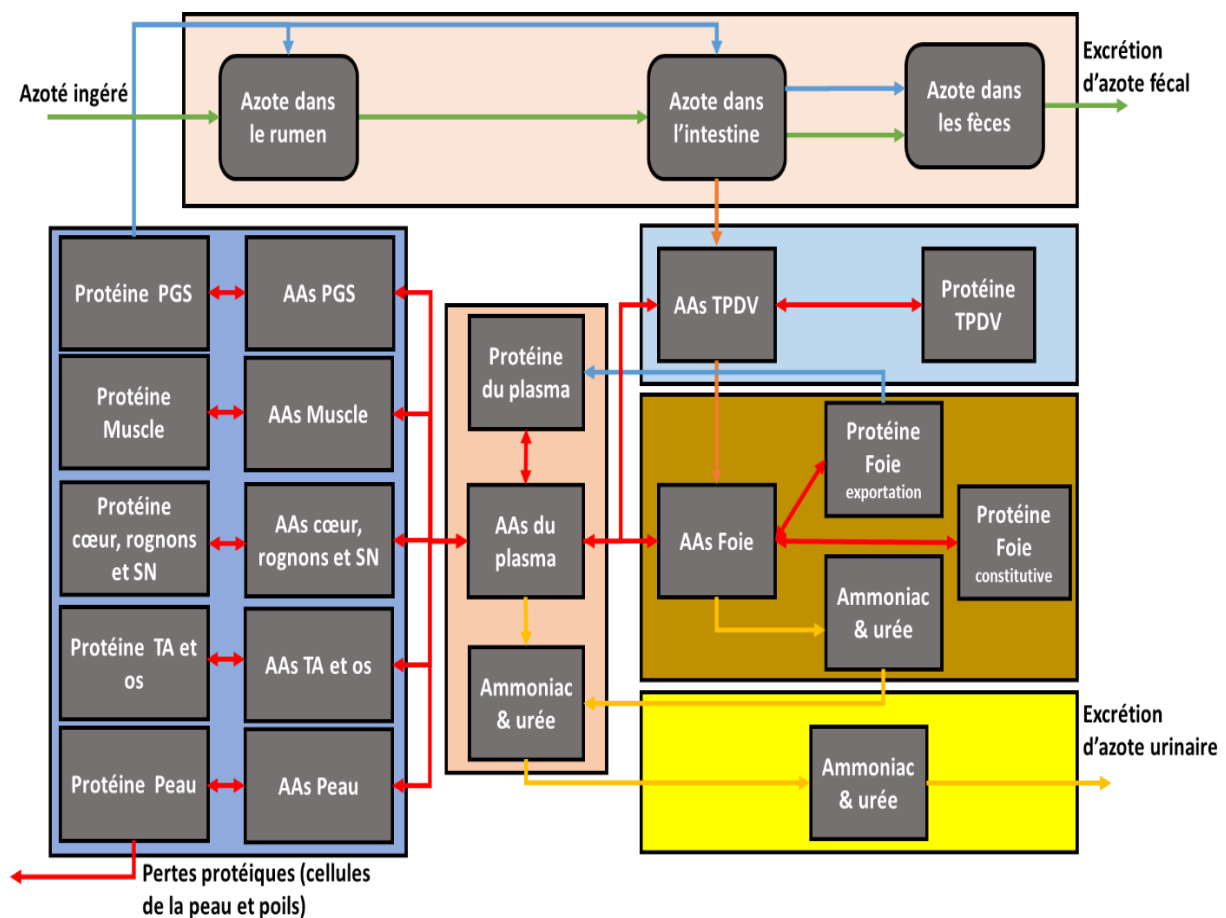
Azoté ingéré

Azote dans le rumen

Azote dans l'intestine

Azote dans les fèces

Excrétion d'azote fécal

Protéine PGS

AAs PGS

Protéine Muscle

AAs Muscle

Protéine cœur, rognons et SN

AAs cœur, rognons et SN

Protéine TA et os

AAs TA et os

Protéine Peau

AAs Peau

Protéine du plasma

AAs du plasma

Ammoniac & urée

AAs TPDV

Protéine TPDV

Protéine Foie exportation

AAs Foie

Protéine Foie constitutive

Ammoniac & urée

Excrétion d'azote urinaire

Ammoniac & urée

Pertes protéiques (cellules de la peau et poils)